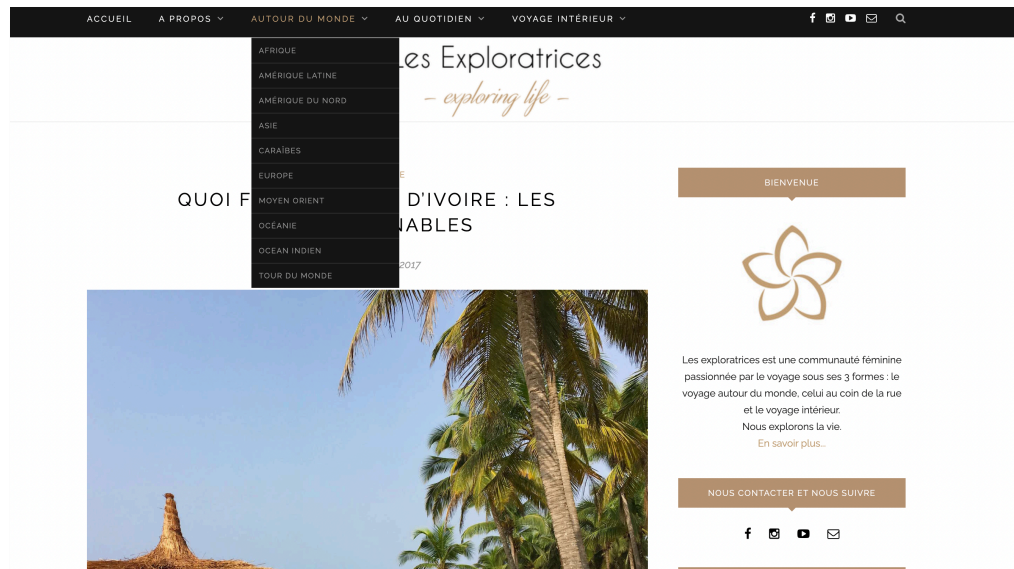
ACCUEIL A PROPOS AUTOUR DU MONDE AU QUOTIDIEN VOYAGE INTÉRIEUR

AFRIQUE
AMÉRIQUE LATINE
AMÉRIQUE DU NORD
ASIE
CARAÏBES
EUROPE
MOYEN ORIENT
OCÉANIE
OCEAN INDIEN
TOUR DU MONDE

Les Exploratrices
– exploring life –

E

QUOI F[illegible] D'IVOIRE : LES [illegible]NABLES

2017

BIENVENUE

Les exploratrices est une communauté féminine passionnée par le voyage sous ses 3 formes : le voyage autour du monde, celui au coin de la rue et le voyage intérieur.
Nous explorons la vie.
En savoir plus...

NOUS CONTACTER ET NOUS SUIVRE